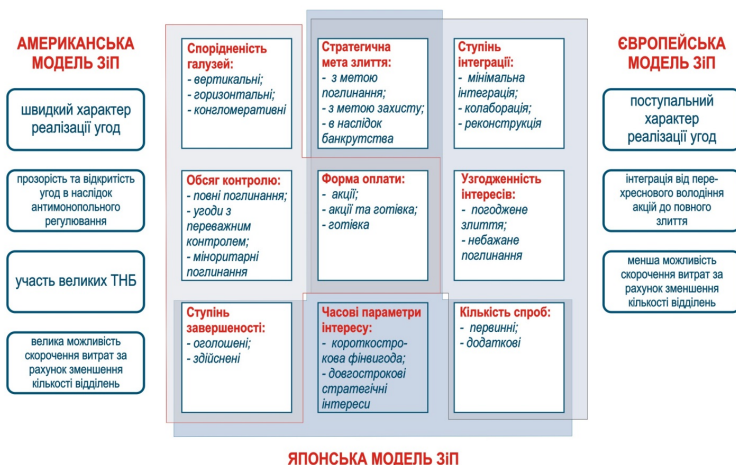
АМЕРИКАНСЬКА МОДЕЛЬ ЗіП

швидкий характер реалізації угод

прозорість та відкритість угод в наслідок антимонопольного регулювання

участь великих ТНБ

велика можливість скорочення витрат за рахунок зменшення кількості відділень

Спорідненість галузей:
- вертикальні;
- горизонтальні;
- конгломеративні

Стратегична мета злиття:
- з метою поглинання;
- з метою захисту;
- в наслідок банкрутства

Ступінь інтеграції:
- мінімальна інтеграція;
- колаборація;
- реконструкція

Обсяг контролю:
- повні поглинання;
- угоди з переважним контролем;
- міноритарні поглинання

Форма оплати:
- акції;
- акції та готівка;
- готівка

Узгодженність інтересів:
- погоджене злиття;
- небажане поглинання

Ступінь завершеності:
- оголошені;
- здійснені

Часові параметри інтересу:
- короткостро-кова фінвигода;
- довгострокові стратегічні інтереси

Кількість спроб:
- первинні;
- додаткові

ЄВРОПЕЙСЬКА МОДЕЛЬ ЗіП

поступальний характер реалізації угод

інтеграція від перехресного володіння акцій до повного злиття

менша можливість скорочення витрат за рахунок зменшення кількості відділень

ЯПОНСЬКА МОДЕЛЬ ЗіП